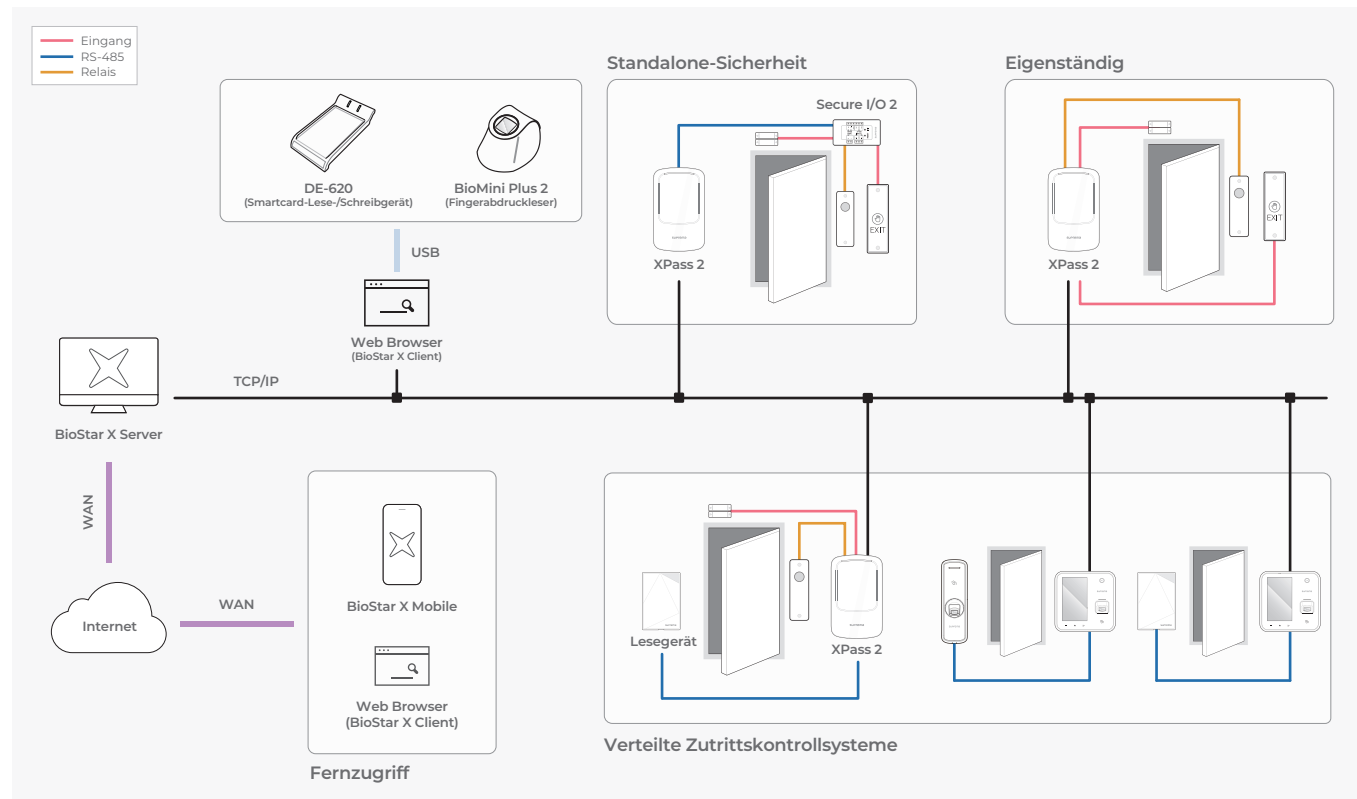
Eingang
RS-485
Relais

DE-620
(Smartcard-Lese-/Schreibgerät)

BioMini Plus 2
(Fingerabdruckleser)

USB

Web Browser
(BioStar X Client)

Standalone-Sicherheit

Secure I/O 2

XPass 2

EXIT

Eigenständig

XPass 2

EXIT

BioStar X Server

TCP/IP

WAN

Internet

WAN

BioStar X Mobile

Web Browser
(BioStar X Client)

Fernzugriff

Lesegerät

XPass 2

Verteilte Zutrittskontrollsysteme